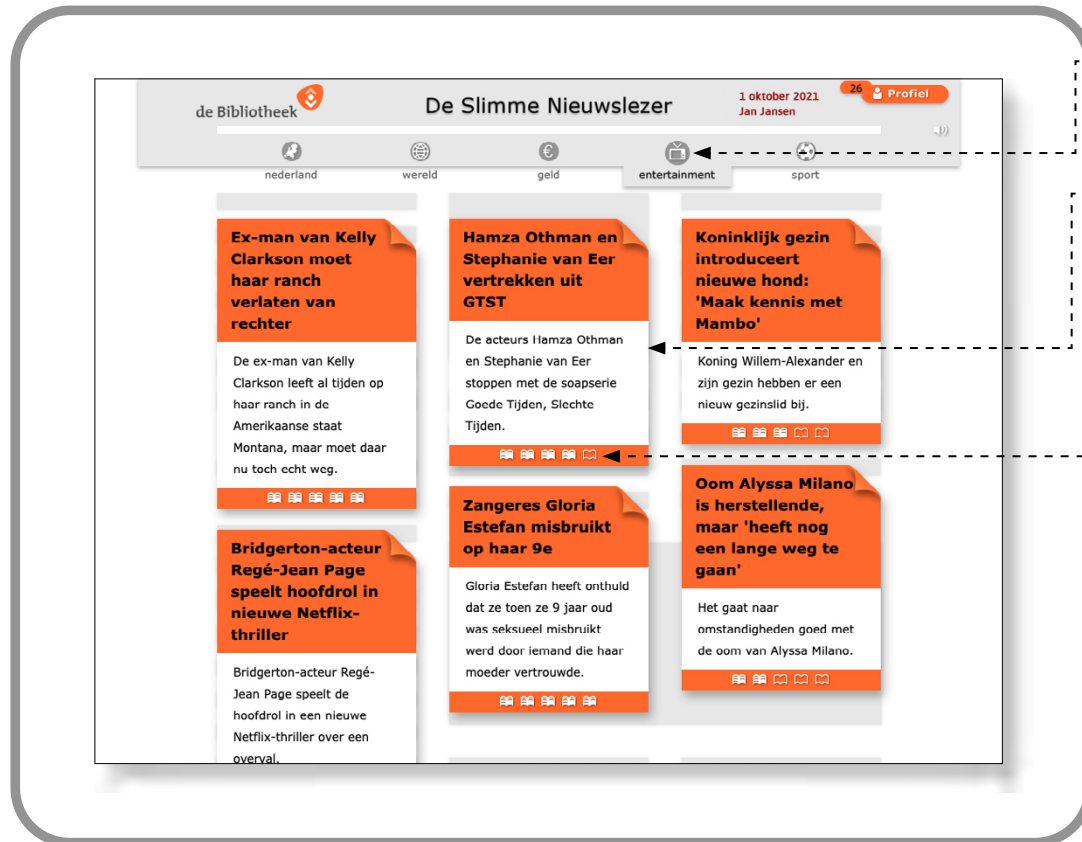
de Bibliotheek

De Slimme Nieuwslezer

1 oktober 2021
Jan Jansen

26 Profiel

nederland wereld geld entertainment sport

Ex-man van Kelly Clarkson moet haar ranch verlaten van rechter

De ex-man van Kelly Clarkson leeft al tijden op haar ranch in de Amerikaanse staat Montana, maar moet daar nu toch echt weg.

Bridgerton-acteur Regé-Jean Page speelt hoofdrol in nieuwe Netflix-thriller

Bridgerton-acteur Regé-Jean Page speelt de hoofdrol in een nieuwe Netflix-thriller over een overval.

Hamza Othman en Stephanie van Eer vertrekken uit GTST

De acteurs Hamza Othman en Stephanie van Eer stoppen met de soapserie Goede Tijden, Slechte Tijden.

Zangeres Gloria Estefan misbruikt op haar 9e

Gloria Estefan heeft onthuld dat ze toen ze 9 jaar oud was seksueel misbruikt werd door iemand die haar moeder vertrouwde.

Koninklijk gezin introduceert nieuwe hond: 'Maak kennis met Mambo'

Koning Willem-Alexander en zijn gezin hebben er een nieuw gezinslid bij.

Oom Alyssa Milano is herstellende, maar 'heeft nog een lange weg te gaan'

Het gaat naar omstandigheden goed met de oom van Alyssa Milano.